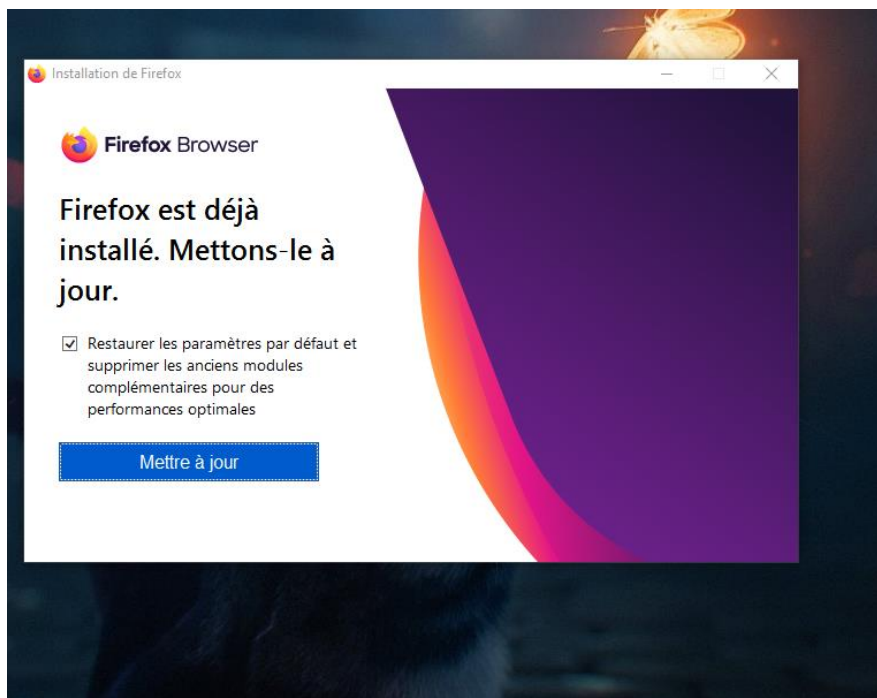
Installation de Firefox

Firefox Browser

Firefox est déjà installé. Mettons-le à jour.

Restaurer les paramètres par défaut et supprimer les anciens modules complémentaires pour des performances optimales

Mettre à jour